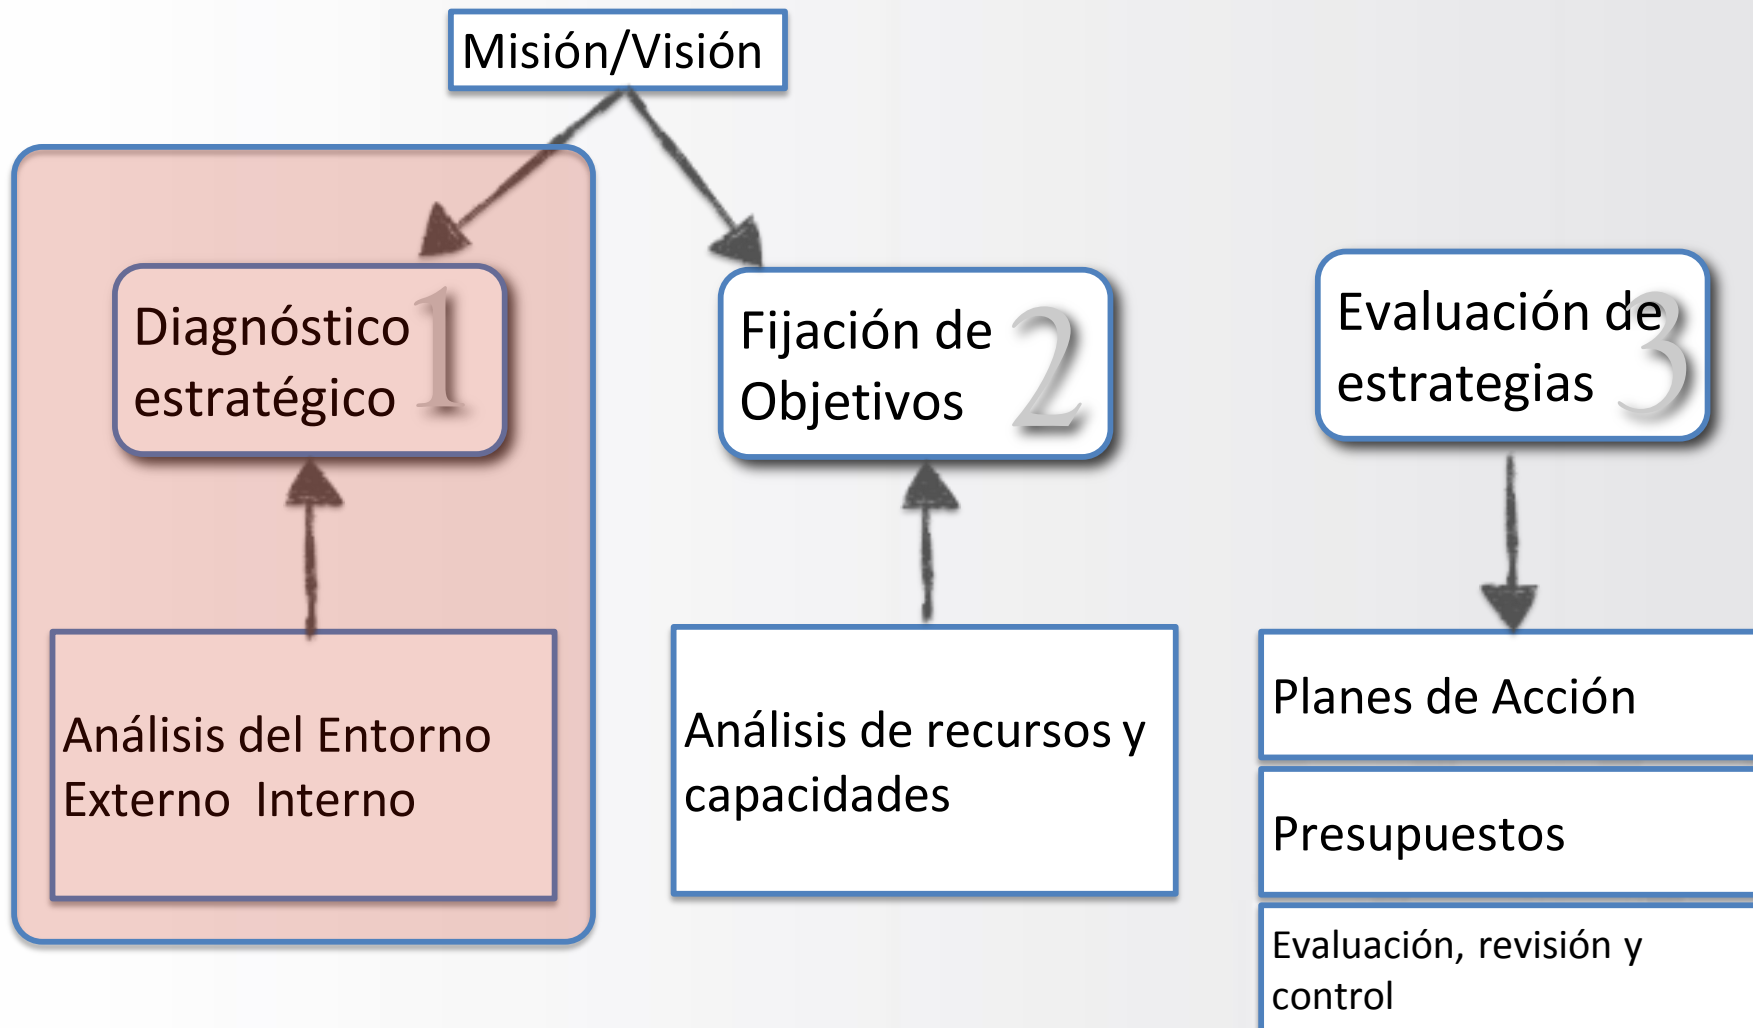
Misión/Visión

Diagnóstico estratégico 1

Fijación de Objetivos 2

Evaluación de estrategias 3

Análisis del Entorno
Externo Interno

Análisis de recursos y capacidades

Planes de Acción

Presupuestos

Evaluación, revisión y control